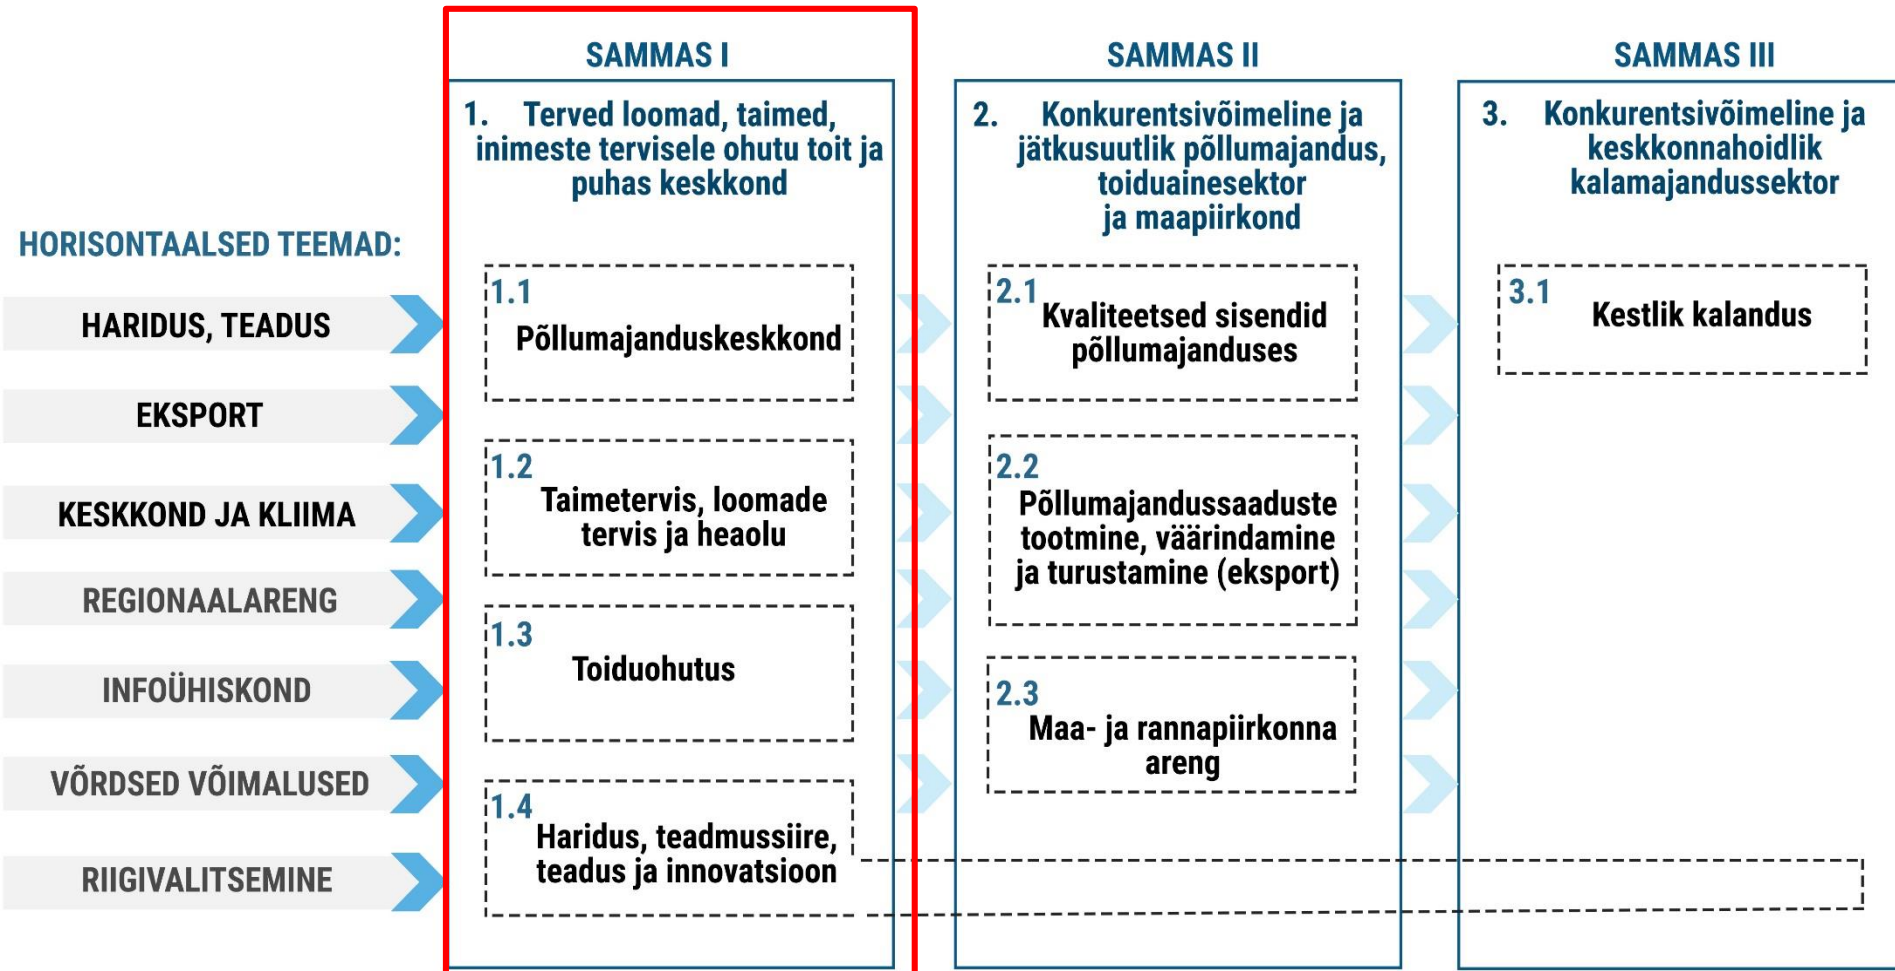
HORISONTAALSED TEEMAD:

HARIDUS, TEADUS

EKSPORT

KESKKOND JA KLIIMA

REGIONAALARENG

INFOÜHISKOND

VÕRDSED VÕIMALUSED

RIIGIVALITSEMINE

SAMMAS I

1. Terved loomad, taimed, inimeste tervisele ohutu toit ja puhas keskkond

1.1 Põllumajanduskeskkond

1.2 Taimetervis, loomade tervis ja heaolu

1.3 Toiduohutus

1.4 Haridus, teadmussiire, teadus ja innovatsioon

SAMMAS II

2. Konkurentsivõimeline ja jätkusuutlik põllumajandus, toiduainesektor ja maapiirkond

2.1 Kvaliteetsed sisendid põllumajanduses

2.2 Põllumajandussaaduste tootmine, väärindamine ja turustamine (eksport)

2.3 Maa- ja rannapiirkonna areng

SAMMAS III

3. Konkurentsivõimeline ja keskkonnahoidlik kalamajandussektor

3.1 Kestlik kalandus